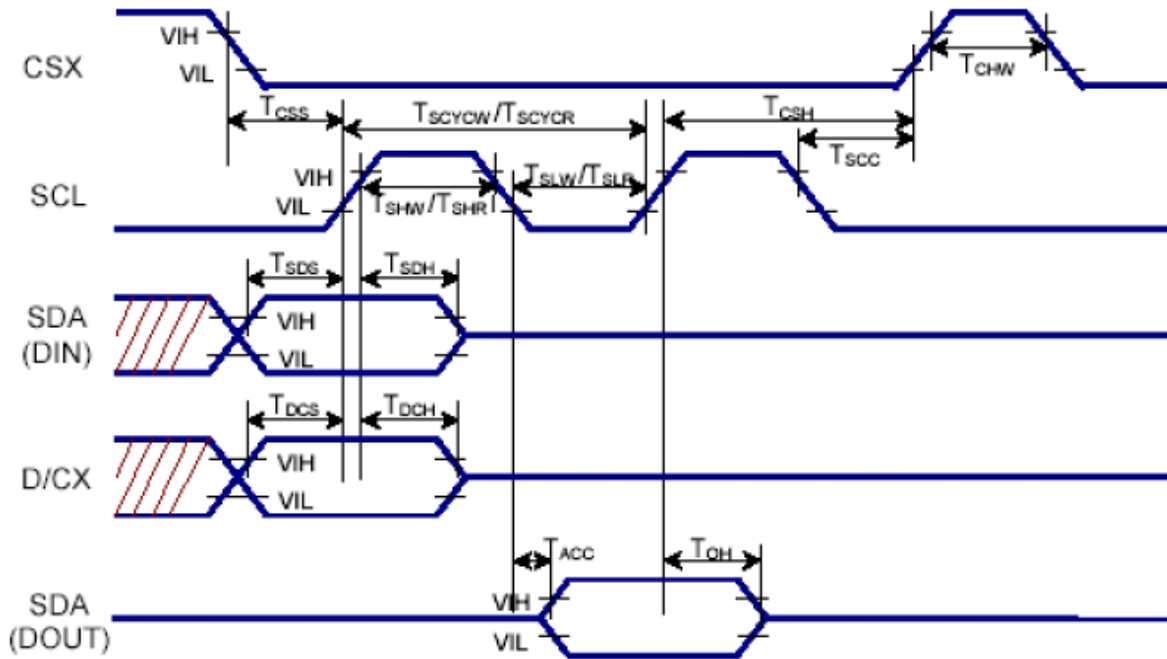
CSX
VIH
VIL
$T_{CSS}$
$T_{SCYCW}/T_{SCYCR}$
$T_{CSH}$
$T_{CHW}$
$T_{SCC}$
SCL
VIH
VIL
$T_{SHW}/T_{SHR}$
$T_{SLW}/T_{SLR}$
$T_{SDS}$
$T_{SDH}$
SDA (DIN)
VIH
VIL
$T_{DCS}$
$T_{DCH}$
D/CX
VIH
VIL
$T_{ACC}$
$T_{OH}$
SDA (DOUT)
VIH
VIL